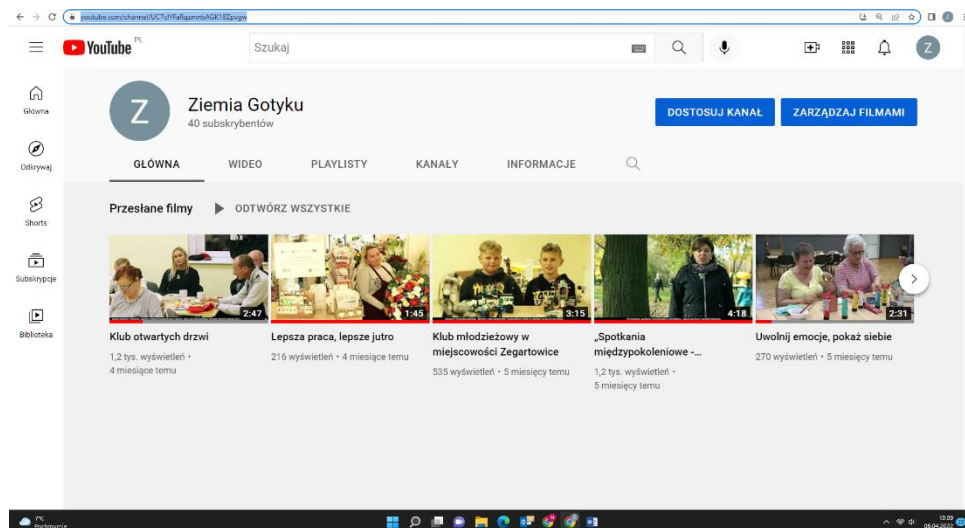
youtube.com/channel/UC7cfYFaRqamntrAGK18Zpvgw

YouTube PL

Szukaj

Główna

Odkrywaj

Shorts

Subskrypcje

Biblioteka

Z

Ziemia Gotyku
40 subskrybentów

DOSTOSUJ KANAŁ

ZARZĄDZAJ FILMAMI

GŁÓWNA WIDEO PLAYLISTY KANAŁY INFORMACJE

Przesłane filmy ▶ ODTWÓRZ WSZYSTKIE

2:47
Klub otwartych drzwi
1,2 tys. wyświetleń • 4 miesiące temu

1:45
Lepsza praca, lepsze jutro
216 wyświetleń • 4 miesiące temu

3:15
Klub młodzieżowy w miejscowości Zegartowice
535 wyświetleń • 5 miesięcy temu

4:18
„Spotkania międzypokoleniowe -...
1,2 tys. wyświetleń • 5 miesięcy temu

2:31
Uwolnij emocje, pokaż siebie
270 wyświetleń • 5 miesięcy temu

7°C
Pochmurnie

13:09
08.04.2022